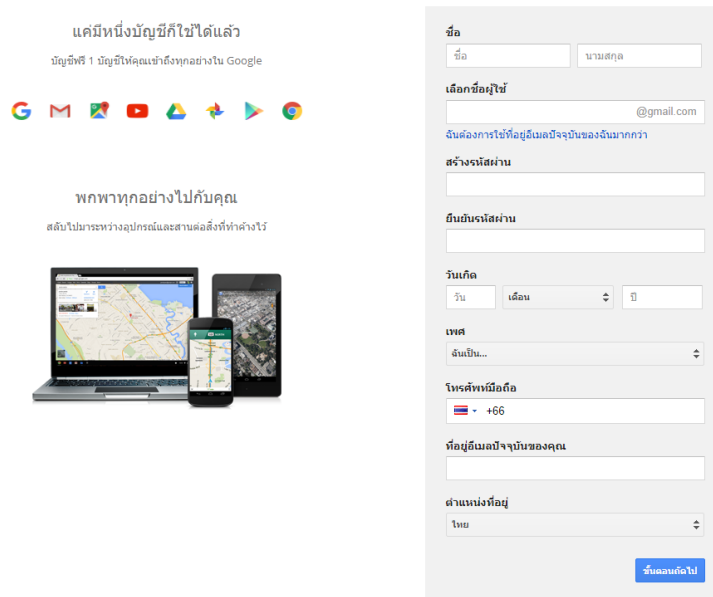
แค่มีหนึ่งบัญชีก็ใช้ได้แล้ว

บัญชีฟรี 1 บัญชีให้คุณเข้าถึงทุกอย่างใน Google

พกพาทุกอย่างไปกับคุณ

สลับไปมาระหว่างอุปกรณ์และสานต่อสิ่งที่ทำค้างไว้

ชื่อ

ชื่อ

นามสกุล

เลือกชื่อผู้ใช้

@gmail.com

ฉันต้องการใช้ที่อยู่อีเมลปัจจุบันของฉันมากกว่า

สร้างรหัสผ่าน

ยืนยันรหัสผ่าน

วันเกิด

วัน

เดือน

ปี

เพศ

ฉันเป็น...

โทรศัพท์มือถือ

+66

ที่อยู่อีเมลปัจจุบันของคุณ

ตำแหน่งที่อยู่

ไทย

ขั้นตอนถัดไป